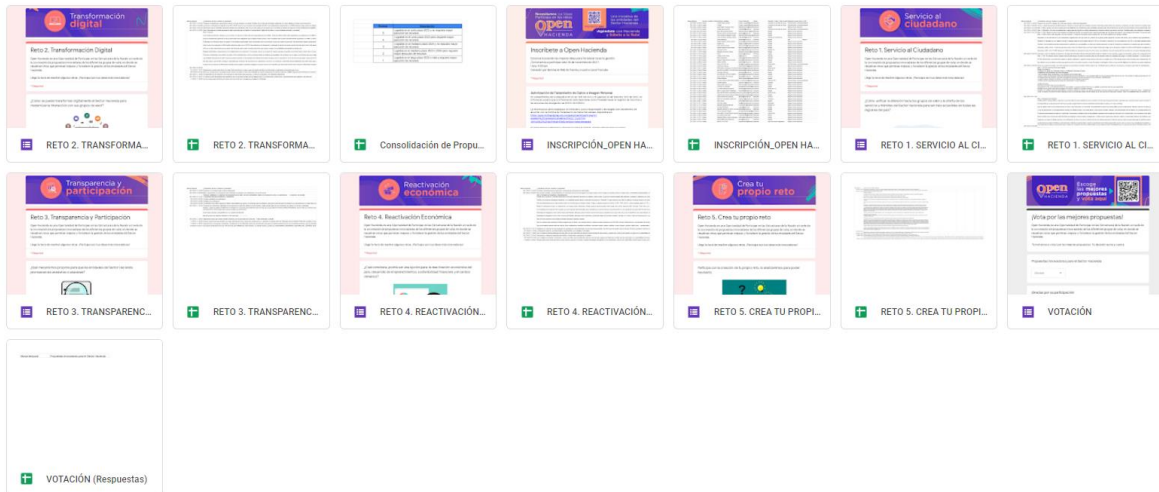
Transformación digital
Reto 2. Transformación Digital
RETO 2. TRANSFORMA...

RETO 2. TRANSFORMA...

Consolidación de Propu...

open
HACIENDA
Inscríbete a Open Hacienda
INSCRIPCIÓN_OPEN HA...

INSCRIPCIÓN_OPEN HA...

Servicio al ciudadano
Reto 1. Servicio al Ciudadano
RETO 1. SERVICIO AL CI...

RETO 1. SERVICIO AL CI...

Transparencia y participación
Reto 3. Transparencia y Participación
RETO 3. TRANSPARENC...

RETO 3. TRANSPARENC...

Reactivación económica
Reto 4. Reactivación Económica
RETO 4. REACTIVACIÓN...

RETO 4. REACTIVACIÓN...

Crea tu propio reto
Reto 5. Crea tu propio reto
RETO 5. CREA TU PROPI...

RETO 5. CREA TU PROPI...

open HACIENDA
Escoge las mejores propuestas y vota aquí
¡Vota por las mejores propuestas!
VOTACIÓN

VOTACIÓN (Respuestas)